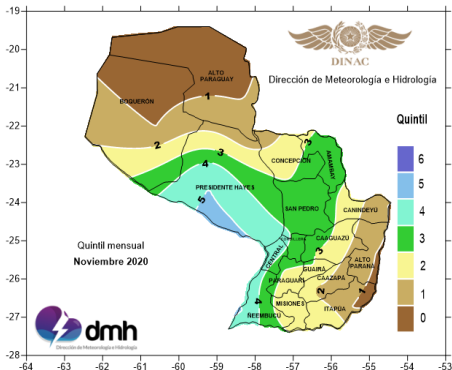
DINAC
Dirección de Meteorología e Hidrología

Quintil
6
5
4
3
2
1
0

ALTO PARAGUAY
BOQUERÓN
PRESIDENTE HAYES
CONCEPCIÓN
AMAMBAY
SAN PEDRO
CANINDEYÚ
CENTRAL
CAAGUAZU
ALTO PARANÁ
PARAGUARÍ
GUAIRÁ
CAAZAPÁ
MISIONES
ITAPÚA
ÑEEMBUCU

1
2
3
4
5
3
2
1
2
3
4
3

Quintil mensual
Noviembre 2020

dmh
Dirección de Meteorología e Hidrología

-19
-20
-21
-22
-23
-24
-25
-26
-27
-28
-64
-63
-62
-61
-60
-59
-58
-57
-56
-55
-54
-53